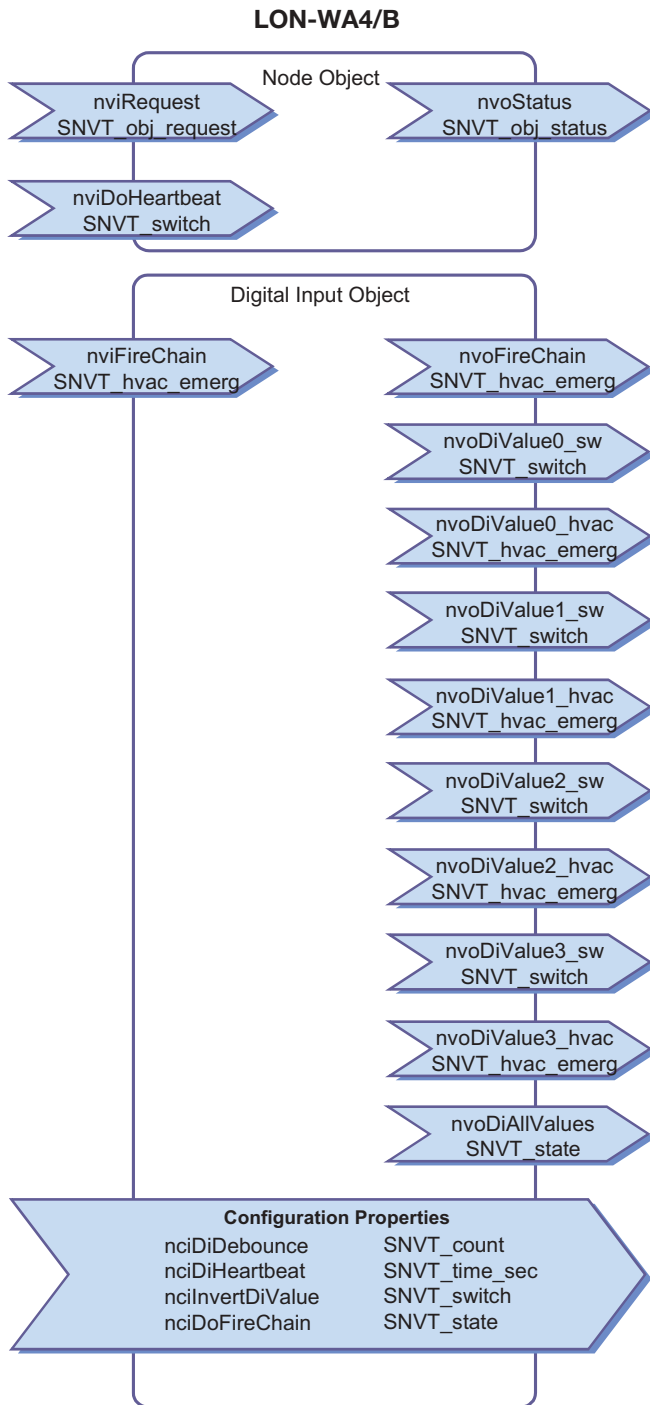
LON-WA4/B

Node Object

nviRequest
SNVT_obj_request

nvoStatus
SNVT_obj_status

nviDoHeartbeat
SNVT_switch

Digital Input Object

nviFireChain
SNVT_hvac_emerg

nvoFireChain
SNVT_hvac_emerg

nvoDiValue0_sw
SNVT_switch

nvoDiValue0_hvac
SNVT_hvac_emerg

nvoDiValue1_sw
SNVT_switch

nvoDiValue1_hvac
SNVT_hvac_emerg

nvoDiValue2_sw
SNVT_switch

nvoDiValue2_hvac
SNVT_hvac_emerg

nvoDiValue3_sw
SNVT_switch

nvoDiValue3_hvac
SNVT_hvac_emerg

nvoDiAllValues
SNVT_state

Configuration Properties

| | |
|---|---|
| nciDiDebounce | SNVT_count |
| nciDiHeartbeat | SNVT_time_sec |
| nciInvertDiValue | SNVT_switch |
| nciDoFireChain | SNVT_state |